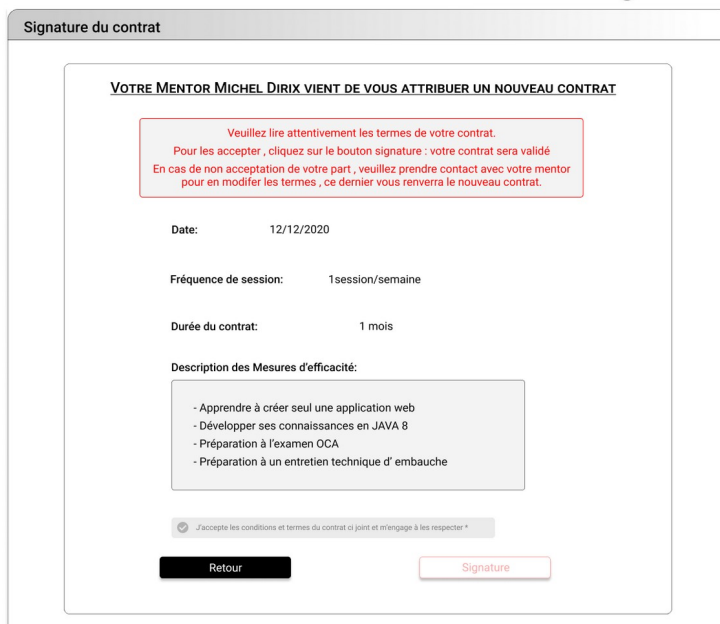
Signature du contrat

VOTRE MENTOR MICHEL DIRIX VIENT DE VOUS ATTRIBUER UN NOUVEAU CONTRAT

Veuillez lire attentivement les termes de votre contrat.
Pour les accepter , cliquez sur le bouton signature : votre contrat sera validé
En cas de non acceptation de votre part , veuillez prendre contact avec votre mentor pour en modifer les termes , ce dernier vous renverra le nouveau contrat.

Date: 12/12/2020

Fréquence de session: 1session/semaine

Durée du contrat: 1 mois

Description des Mesures d'efficacité:

- Apprendre à créer seul une application web
- Développer ses connaissances en JAVA 8
- Préparation à l'examen OCA
- Préparation à un entretien technique d' embauche

J'accepte les conditions et termes du contrat ci joint et m'engage à les respecter *

Retour

Signature